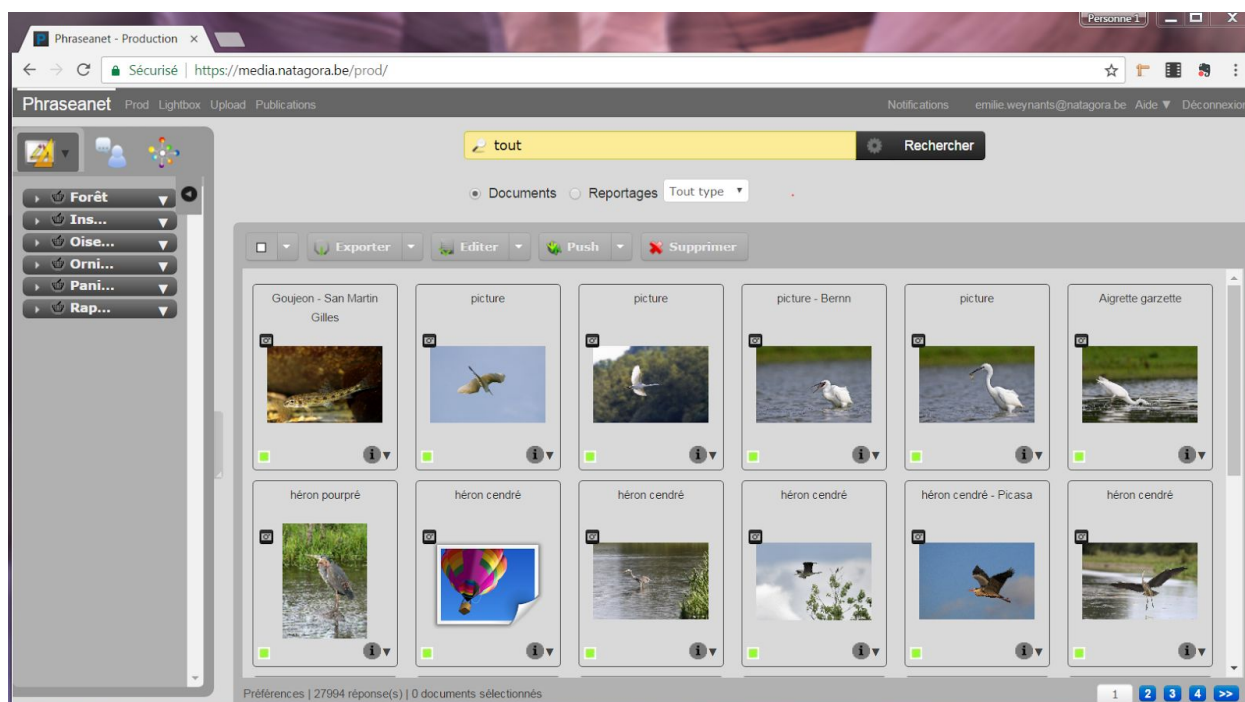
Phraseanet - Production ×

Personne 1

Sécurisé | https://media.natagora.be/prod/

Phraseanet Prod Lightbox Upload Publications

Notifications emilie.weynants@natagora.be Aide ▼ Déconnexion

Forêt
Ins...
Oise...
Orni...
Pani...
Rap...

tout

Rechercher

Documents Reportages Tout type ▼

Exporter Editer Push Supprimer

Goujeon - San Martin Gilles

picture

picture

picture - Bernn

picture

Aigrette garzette

héron pourpré

héron cendré

héron cendré

héron cendré

héron cendré - Picasa

héron cendré

Préférences | 27994 réponse(s) | 0 documents sélectionnés

1 2 3 4 >>